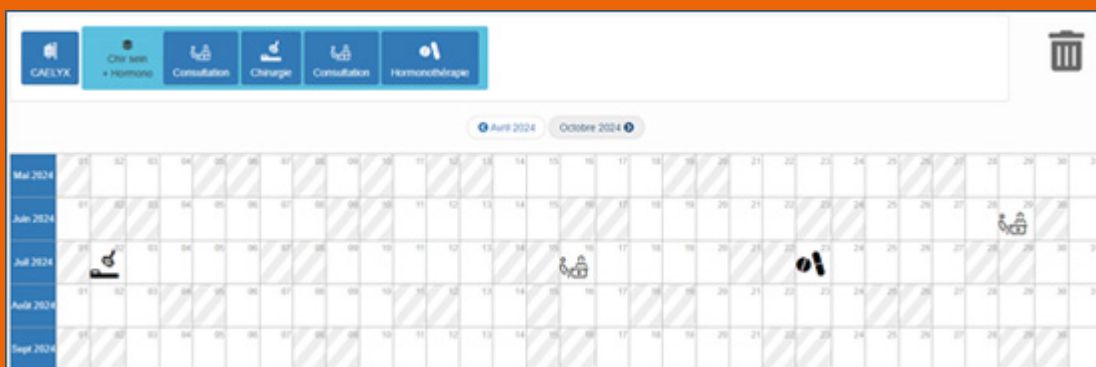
CAELYX

Chir sein + Hormono

Consultation

Chirurgie

Consultation

Hormonothérapie

Avril 2024

Octobre 2024

| | 01 | 02 | 03 | 04 | 05 | 06 | 07 | 08 | 09 | 10 | 11 | 12 | 13 | 14 | 15 | 16 | 17 | 18 | 19 | 20 | 21 | 22 | 23 | 24 | 25 | 26 | 27 | 28 | 29 | 30 | 31 |
|---|---|---|---|---|---|---|---|---|---|---|---|---|---|---|---|---|---|---|---|---|---|---|---|---|---|---|---|---|---|---|---|
| Mai 2024 | 01 | 02 | 03 | 04 | 05 | 06 | 07 | 08 | 09 | 10 | 11 | 12 | 13 | 14 | 15 | 16 | 17 | 18 | 19 | 20 | 21 | 22 | 23 | 24 | 25 | 26 | 27 | 28 | 29 | 30 | |
| Juin 2024 | 01 | 02 | 03 | 04 | 05 | 06 | 07 | 08 | 09 | 10 | 11 | 12 | 13 | 14 | 15 | 16 | 17 | 18 | 19 | 20 | 21 | 22 | 23 | 24 | 25 | 26 | 27 | 28 | 29 | 30 | |
| Juil 2024 | 01 | 02 | 03 | 04 | 05 | 06 | 07 | 08 | 09 | 10 | 11 | 12 | 13 | 14 | 15 | 16 | 17 | 18 | 19 | 20 | 21 | 22 | 23 | 24 | 25 | 26 | 27 | 28 | 29 | 30 | |
| Août 2024 | 01 | 02 | 03 | 04 | 05 | 06 | 07 | 08 | 09 | 10 | 11 | 12 | 13 | 14 | 15 | 16 | 17 | 18 | 19 | 20 | 21 | 22 | 23 | 24 | 25 | 26 | 27 | 28 | 29 | 30 | |
| Sept 2024 | 01 | 02 | 03 | 04 | 05 | 06 | 07 | 08 | 09 | 10 | 11 | 12 | 13 | 14 | 15 | 16 | 17 | 18 | 19 | 20 | 21 | 22 | 23 | 24 | 25 | 26 | 27 | 28 | 29 | 30 | |